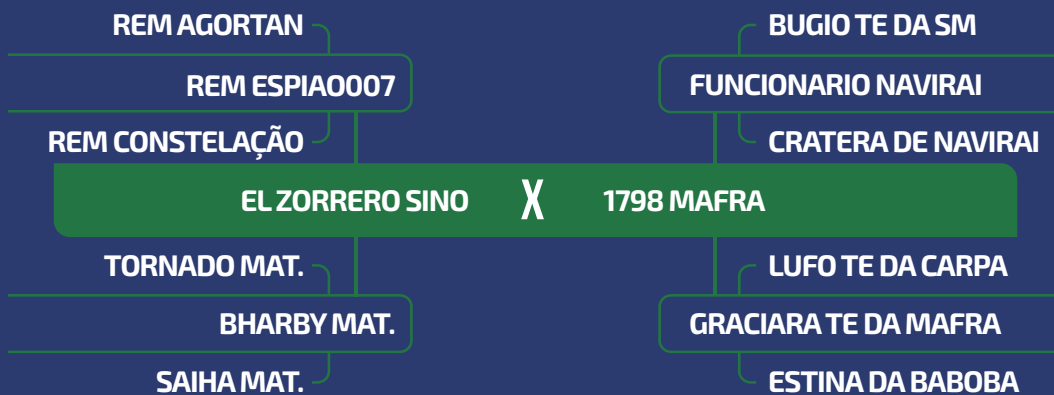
REM AGORTAN

REM ESPIA0007

REM CONSTELAÇÃO

BUGIO TE DA SM

FUNCIONARIO NAVIRAI

CRATERA DE NAVIRAI

EL ZORRERO SINO X 1798 MAFRA

TORNADO MAT.

BHARBY MAT.

SAIHA MAT.

LUFO TE DA CARPA

GRACIARA TE DA MAFRA

ESTINA DA BABOBA